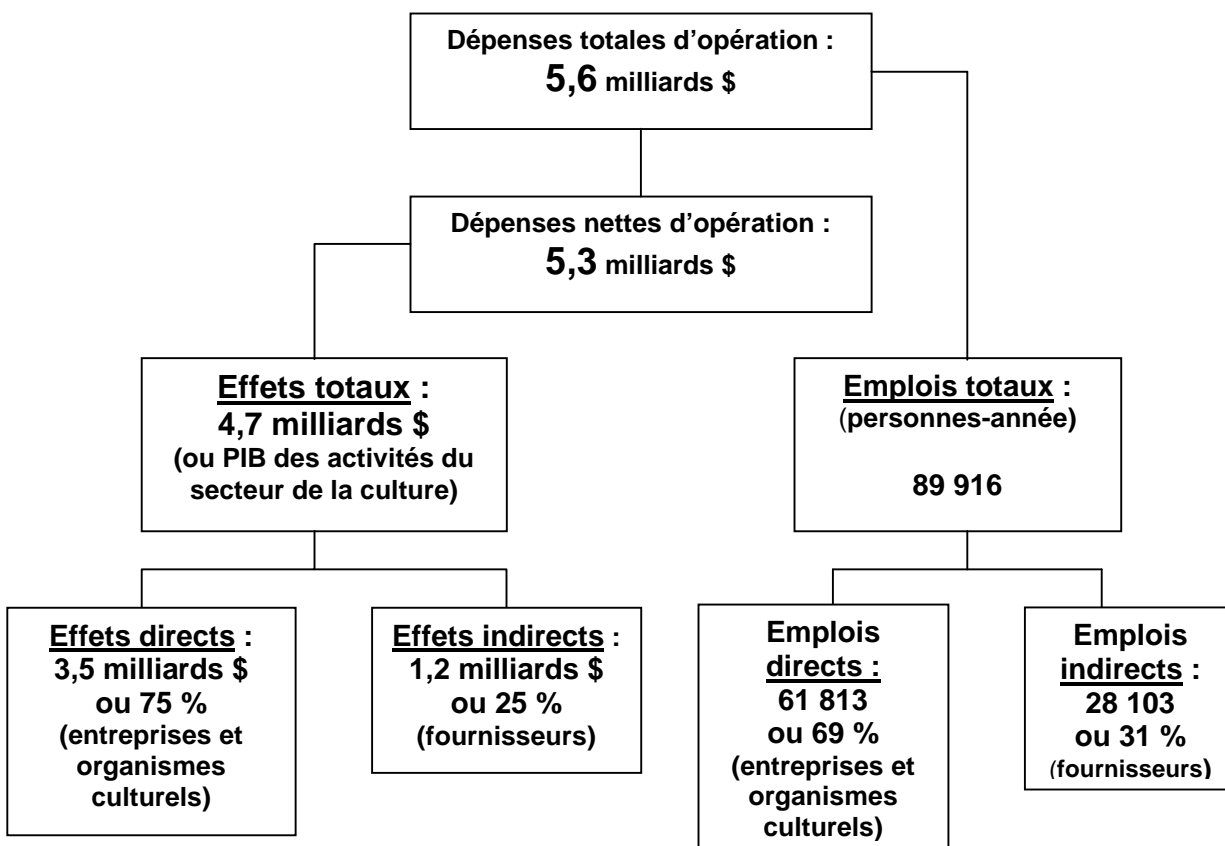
Dépenses totales d'opération :
5,6 milliards $

Dépenses nettes d'opération :
5,3 milliards $

Effets totaux :
4,7 milliards $
(ou PIB des activités du secteur de la culture)

Emplois totaux :
(personnes-année)

89 916

Effets directs :
3,5 milliards $
ou 75 %
(entreprises et organismes culturels)

Effets indirects :
1,2 milliards $
ou 25 %
(fournisseurs)

Emplois directs :
61 813
ou 69 %
(entreprises et organismes culturels)

Emplois indirects :
28 103
ou 31 %
(fournisseurs)